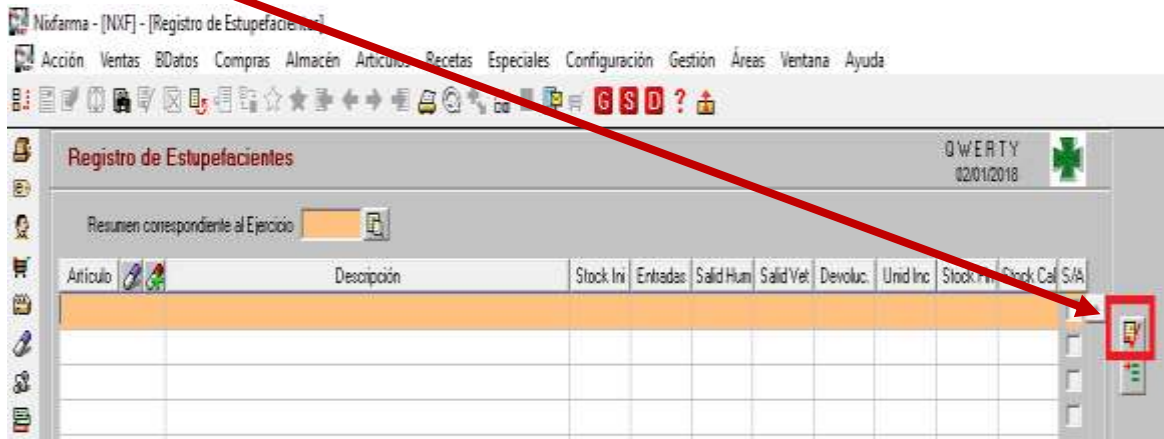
Nixfarma - [NXF] - [Registro de Estupefacientes]

Acción Ventas BDatos Compras Almacén Artículos Recetas Especiales Configuración Gestión Áreas Ventana Ayuda

G S D ?

Registro de Estupefacientes

QWERTY
02/01/2018

Resumen correspondiente al Ejercicio

| Artículo | | Descripción | Stock Ini | Entradas | Salid Hum | Salid Vet | Devoluc. | Unid Inc | Stock Fin | Stock Cal | S/A |
|---|---|---|---|---|---|---|---|---|---|---|---|
| | | | | | | | | | | | |
| | | | | | | | | | | | |
| | | | | | | | | | | | |
| | | | | | | | | | | | |